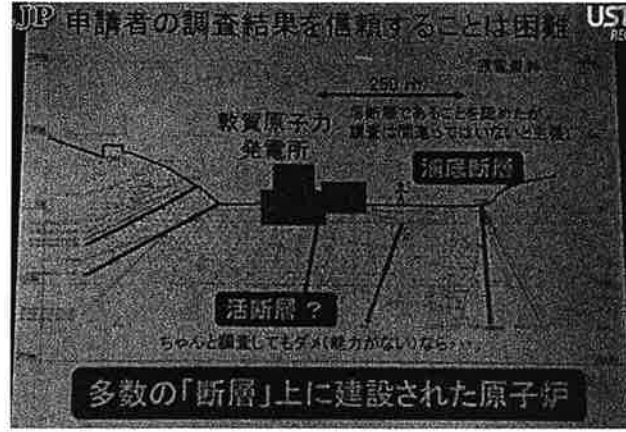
JP 申請者の調査結果を信頼することは困難

UST

250 m

浦底断層

活断層であることを認めたが調査に間違いではないと主張

敦賀原子力発電所

浦底断層

活断層？

ちゃんと調査してもダメ(能力がないなら…)

多数の「断層」上に建設された原子炉